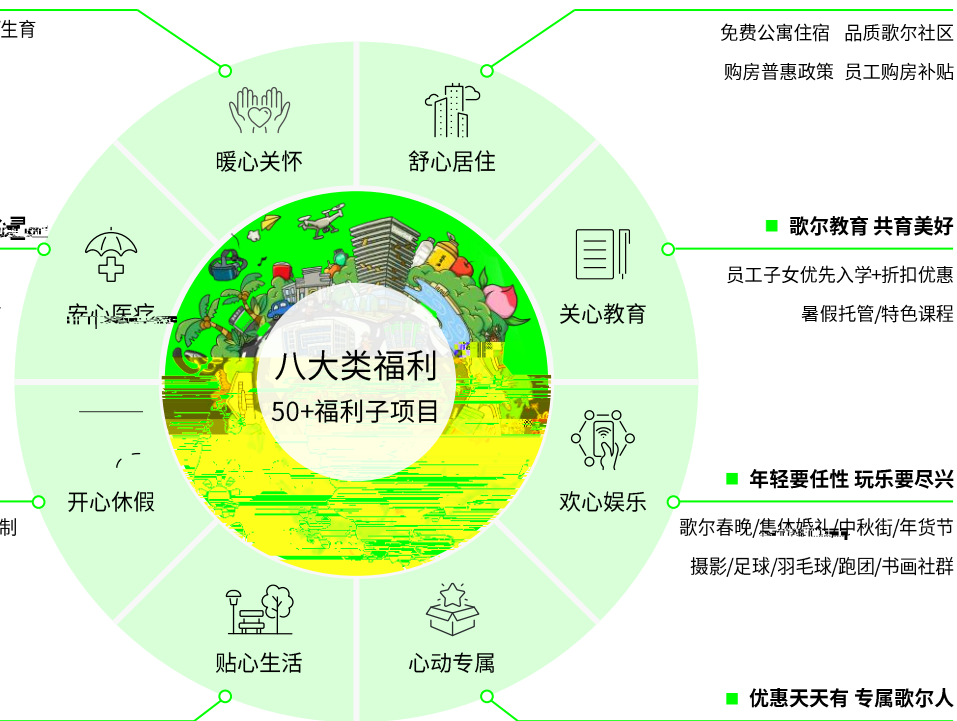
生育

免费公寓住宿 品质歌尔社区

购房普惠政策 员工购房补贴

暖心关怀

舒心居住

歌尔教育 共育美好

员工子女优先入学+折扣优惠

暑假托管/特色课程

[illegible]

关心教育

八大类福利

50+福利子项目

年轻要任性 玩乐要尽兴

开心休假

欢心娱乐

歌尔春晚/集体婚礼/中秋街/年货节

制

摄影/足球/羽毛球/跑团/书画社群

贴心生活

心动专属

优惠天天有 专属歌尔人